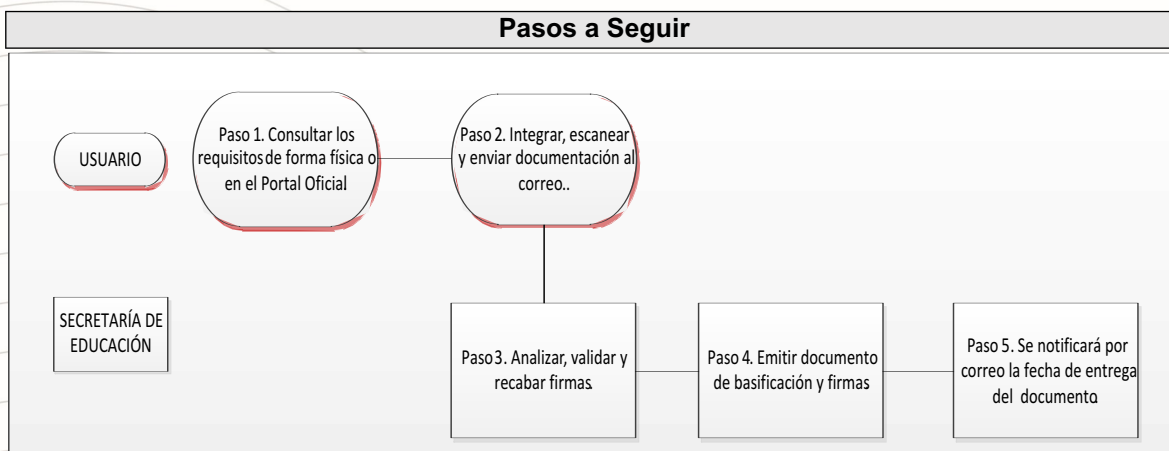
Pasos a Seguir

USUARIO

Paso 1. Consultar los requisitos de forma física o en el Portal Oficial

Paso 2. Integrar, escanear y enviar documentación al correo..

SECRETARÍA DE EDUCACIÓN

Paso 3. Analizar, validar y recabar firmas.

Paso 4. Emitir documento de basificación y firmas

Paso 5. Se notificará por correo la fecha de entrega del documento